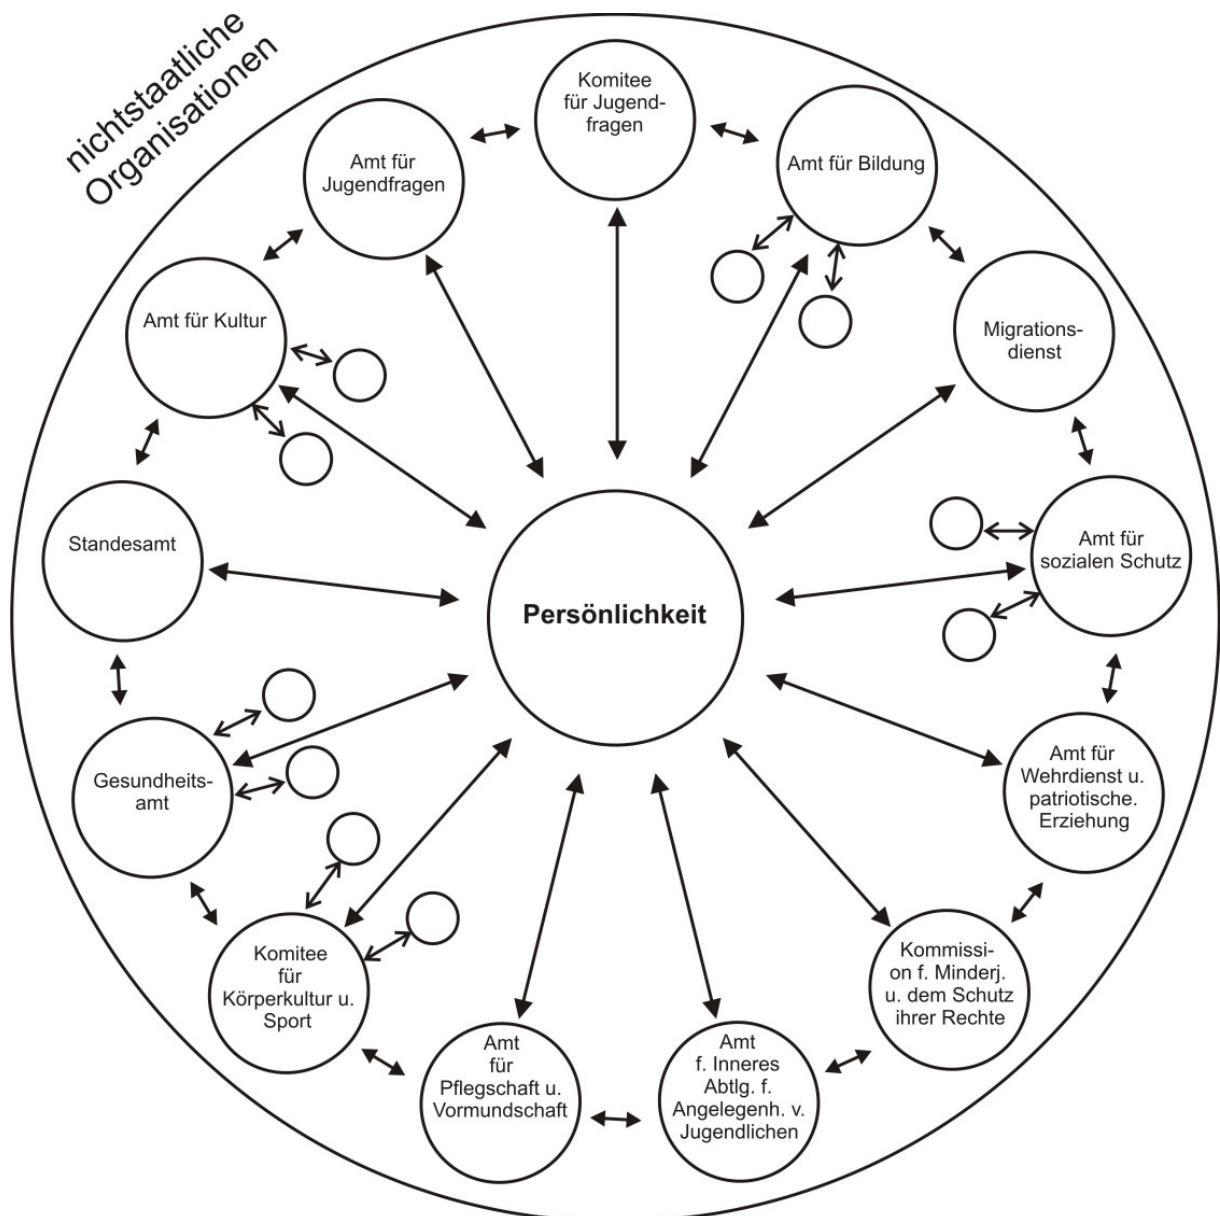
nichtstaatliche Organisationen

Komitee für Jugendfragen

Amt für Jugendfragen

Amt für Bildung

Amt für Kultur

Migrationsdienst

Standesamt

Persönlichkeit

Amt für sozialen Schutz

Gesundheitsamt

Amt für Wehrdienst u. patriotische. Erziehung

Komitee für Körperkultur u. Sport

Kommission f. Minderj. u. dem Schutz ihrer Rechte

Amt für Pflegschaft u. Vormundschaft

Amt f. Inneres Abtlg. f. Angelegenh. v. Jugendlichen